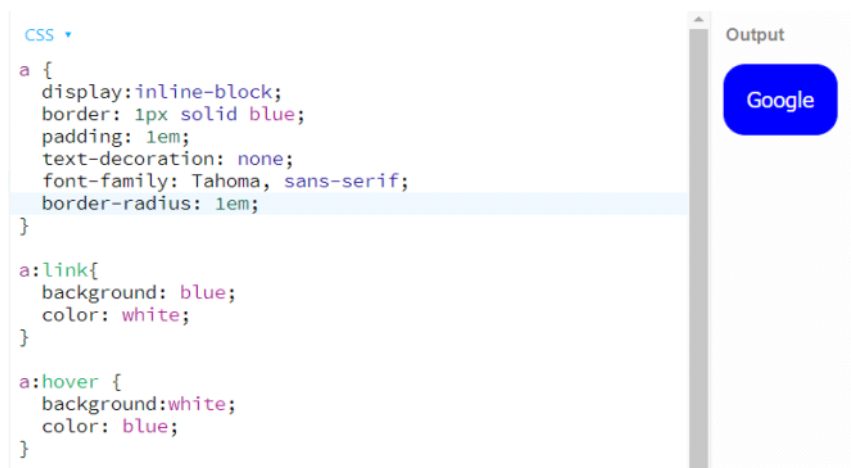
CSS ▾

a {
  display:inline-block;
  border: 1px solid blue;
  padding: 1em;
  text-decoration: none;
  font-family: Tahoma, sans-serif;
  border-radius: 1em;
}

a:link{
  background: blue;
  color: white;
}

a:hover {
  background:white;
  color: blue;
}

Output

Google